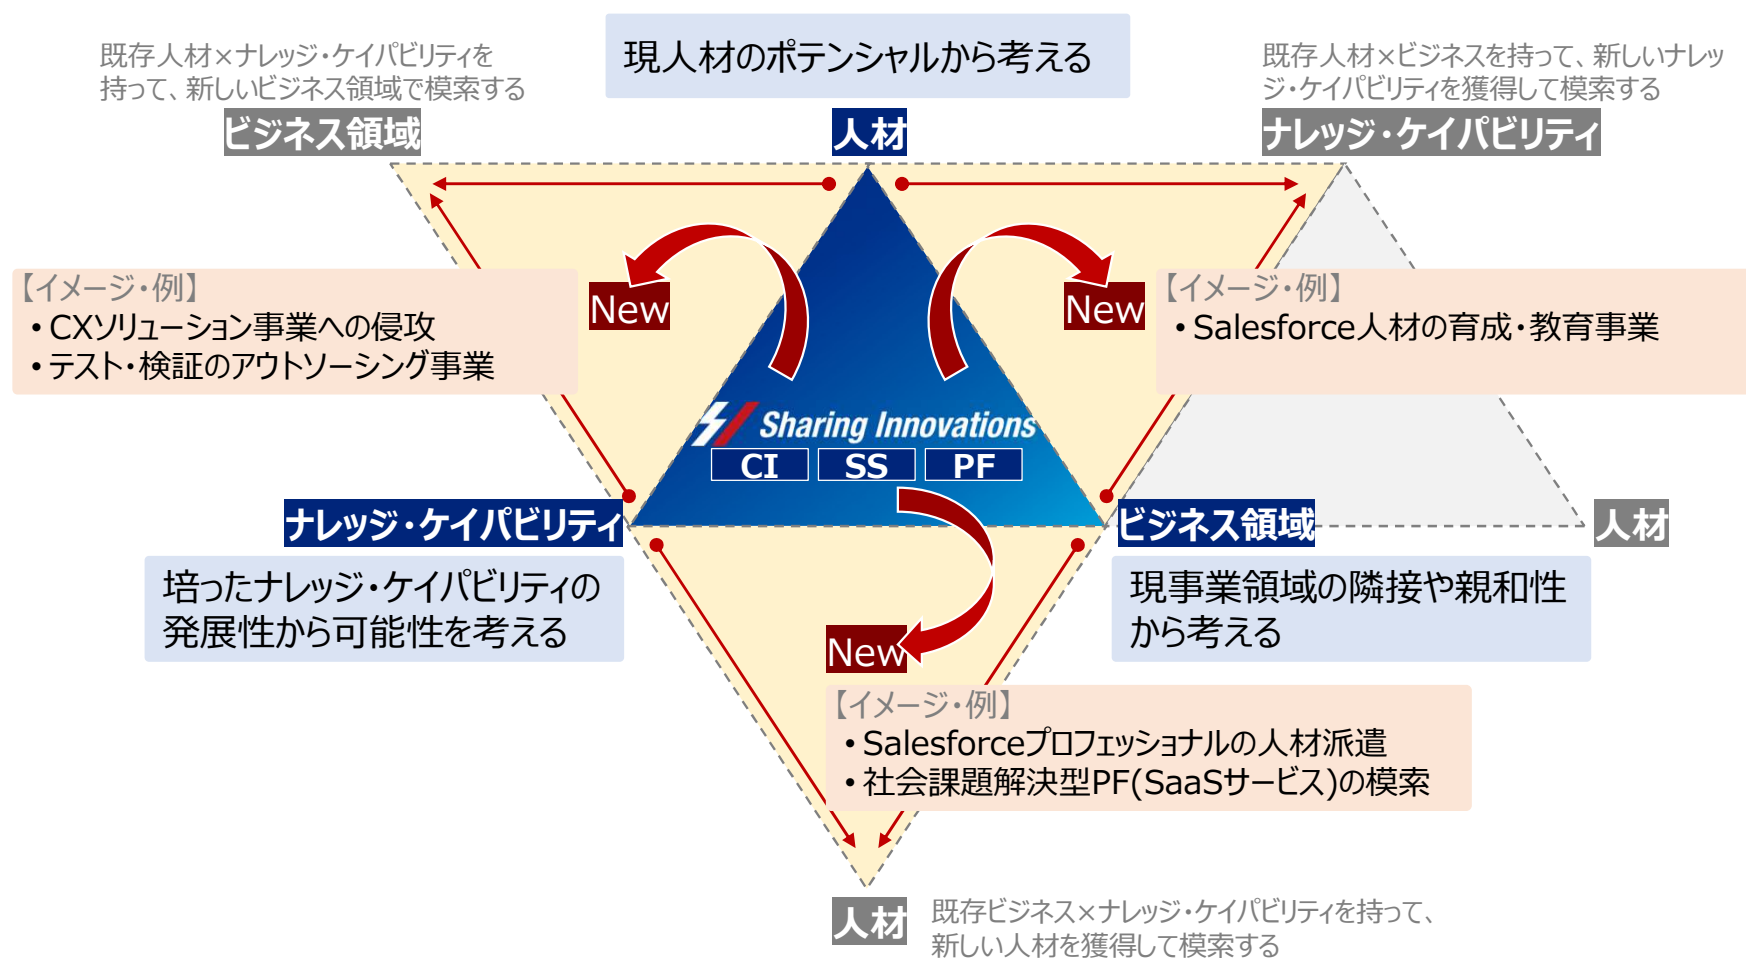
既存人材×ナレッジ・ケイパビリティを持って、新しいビジネス領域で模索する

現人材のポテンシャルから考える

既存人材×ビジネスを持って、新しいナレッジ・ケイパビリティを獲得して模索する

ビジネス領域

人材

ナレッジ・ケイパビリティ

【イメージ・例】
・CXソリューション事業への侵攻
・テスト・検証のアウトソーシング事業

New

New

【イメージ・例】
・Salesforce人材の育成・教育事業

Sharing Innovations

CI SS PF

ナレッジ・ケイパビリティ

ビジネス領域

人材

培ったナレッジ・ケイパビリティの発展性から可能性を考える

現事業領域の隣接や親和性から考える

New

【イメージ・例】
・Salesforceプロフェッショナルの人材派遣
・社会課題解決型PF(SaaSサービス)の模索

人材

既存ビジネス×ナレッジ・ケイパビリティを持って、新しい人材を獲得して模索する